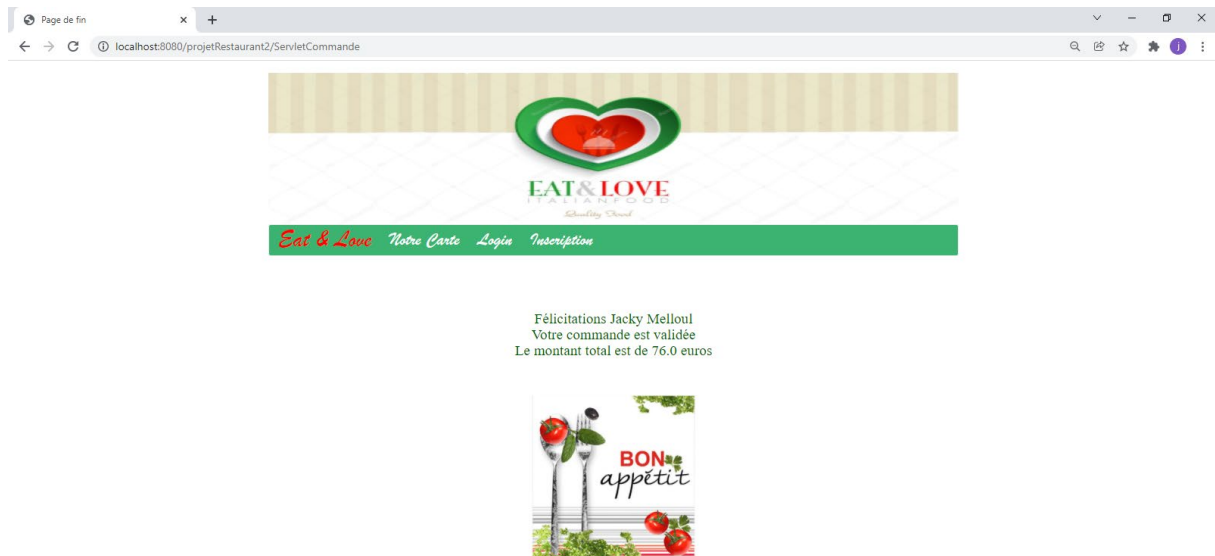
Page de fin
localhost:8080/projetRestaurant2/ServletCommande

EAT&LOVE
ITALIANFOOD
Quality Food

Eat & Love Notre Carte Login Inscription

Félicitations Jacky Melloul
Votre commande est validée
Le montant total est de 76.0 euros

BON appétit